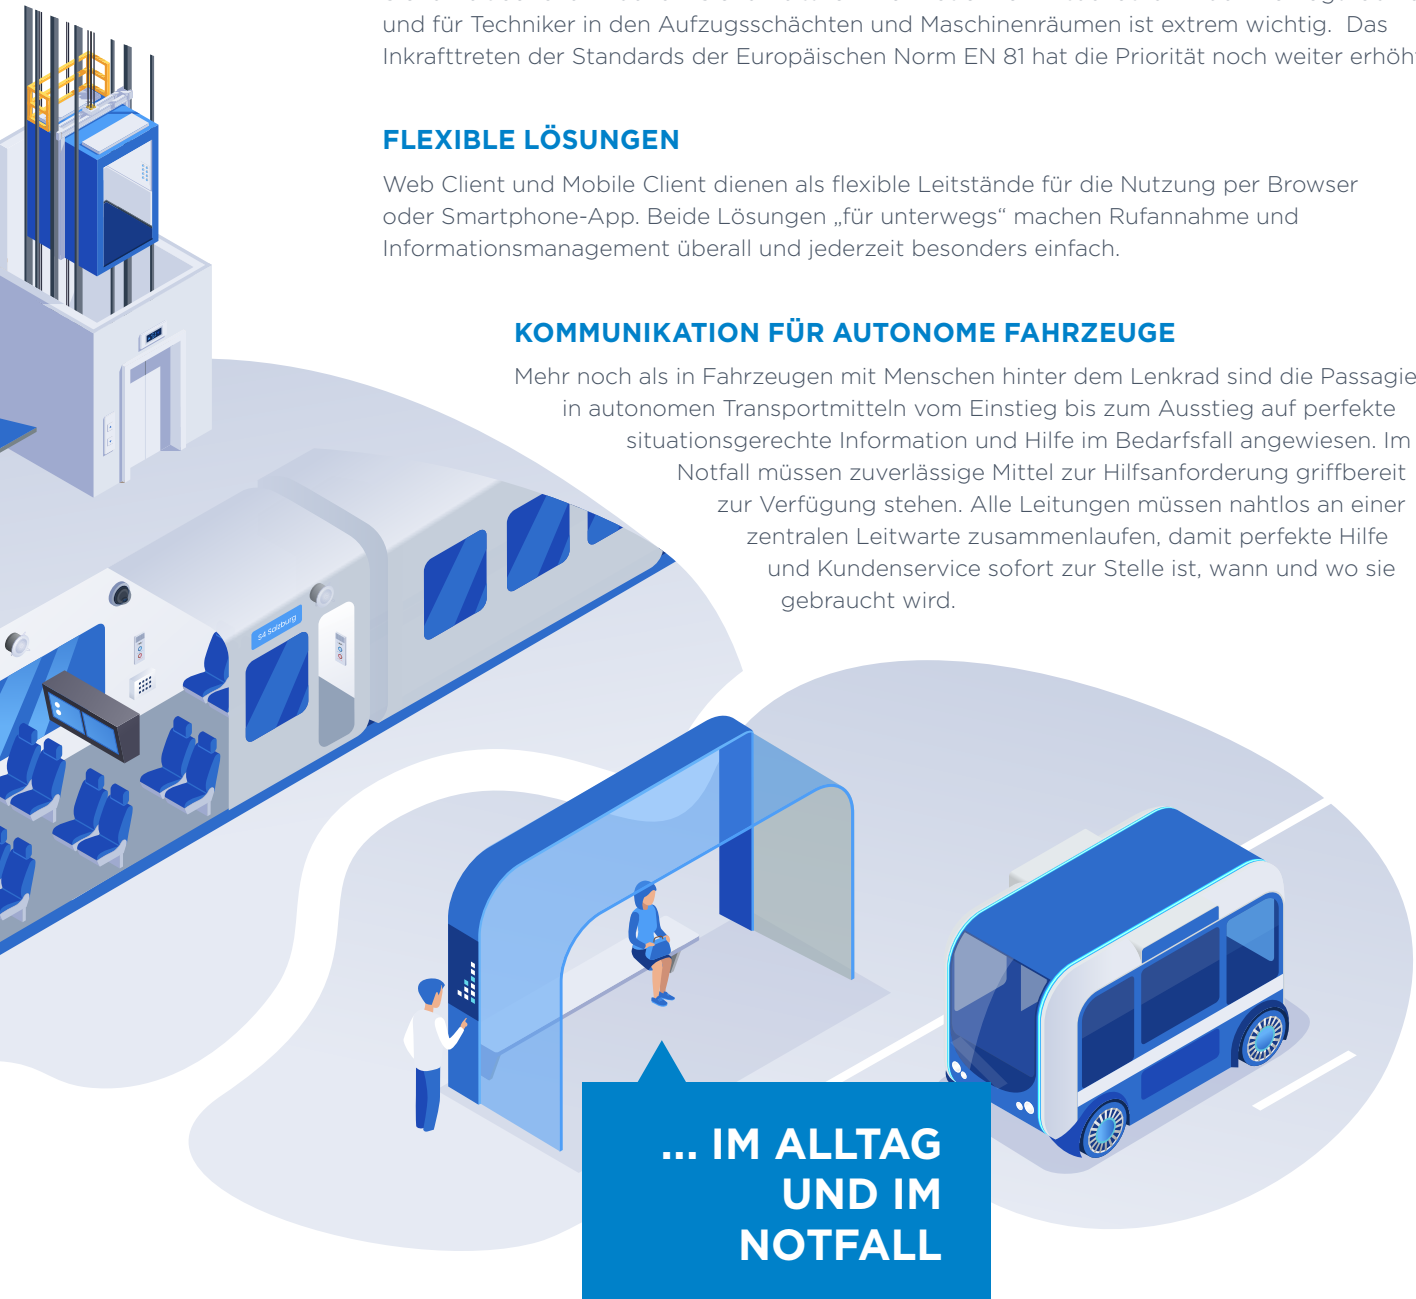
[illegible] und für Techniker in den Aufzugsschächten und Maschinenräumen ist extrem wichtig. Das Inkrafttreten der Standards der Europäischen Norm EN 81 hat die Priorität noch weiter erhöh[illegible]

FLEXIBLE LÖSUNGEN

Web Client und Mobile Client dienen als flexible Leitstände für die Nutzung per Browser oder Smartphone-App. Beide Lösungen „für unterwegs“ machen Rufannahme und Informationsmanagement überall und jederzeit besonders einfach.

KOMMUNIKATION FÜR AUTONOME FAHRZEUGE

Mehr noch als in Fahrzeugen mit Menschen hinter dem Lenkrad sind die Passagie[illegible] in autonomen Transportmitteln vom Einstieg bis zum Ausstieg auf perfekte situationsgerechte Information und Hilfe im Bedarfsfall angewiesen. Im Notfall müssen zuverlässige Mittel zur Hilfsanforderung griffbereit zur Verfügung stehen. Alle Leitungen müssen nahtlos an einer zentralen Leitwarte zusammenlaufen, damit perfekte Hilfe und Kundenservice sofort zur Stelle ist, wann und wo sie gebraucht wird.

S4 Salzburg

... IM ALLTAG UND IM NOTFALL